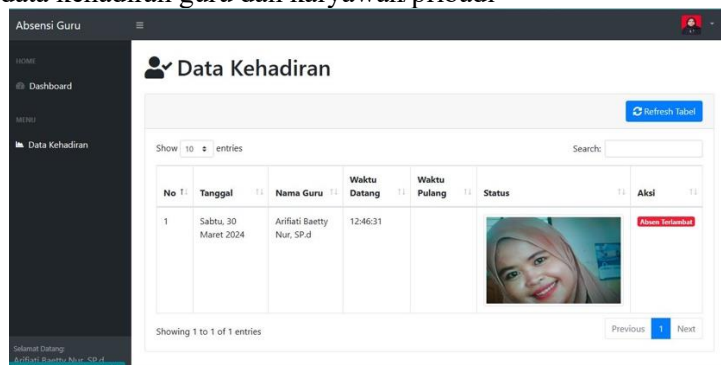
data kehadiran guru dan karyawan pribadi

Absensi Guru

HOME

Dashboard

MENU

Data Kehadiran

Selamat Datang:
Arifiati Baetty Nur, SP.d

Data Kehadiran

Refresh Tabel

Show 10 entries

Search:

| No | Tanggal | Nama Guru | Waktu Datang | Waktu Pulang | Status | Aksi |
|---|---|---|---|---|---|---|
| 1 | Sabtu, 30 Maret 2024 | Arifiati Baetty Nur, SP.d | 12:46:31 | | | Absen Terlambat |

Showing 1 to 1 of 1 entries

Previous 1 Next